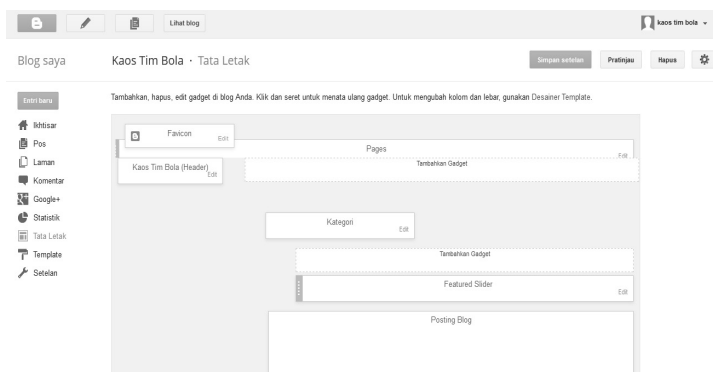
Lihat blog

kaos tim bola

Blog saya

Kaos Tim Bola · Tata Letak

Simpan setelan

Pratinjau

Hapus

Entri baru

Ikhtisar

Pos

Laman

Komentar

Google+

Statistik

Tata Letak

Template

Setelan

Tambahkan, hapus, edit gadget di blog Anda. Klik dan seret untuk menata ulang gadget. Untuk mengubah kolom dan lebar, gunakan Desainer Template.

Favicon

Edit

Pages

Edit

Kaos Tim Bola (Header)

Edit

Tambahkan Gadget

Kategori

Edit

Tambahkan Gadget

Featured Slider

Edit

Posting Blog